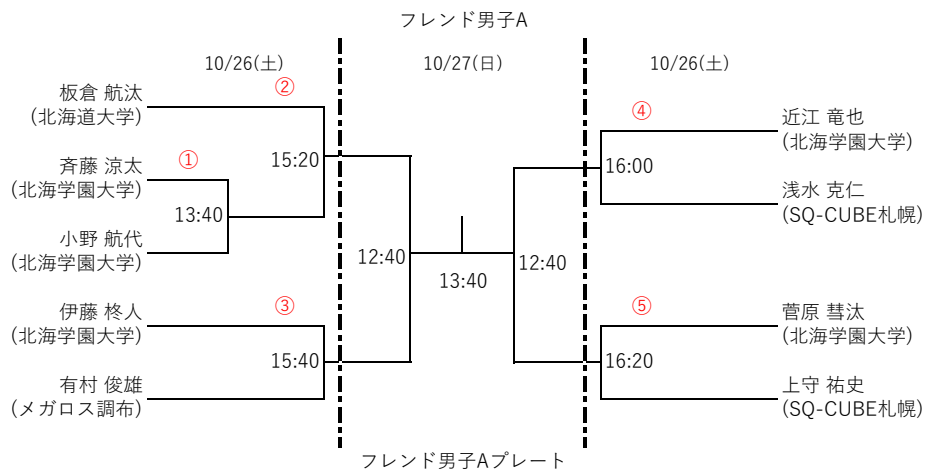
フレンド男子A

10/26(土)

10/27(日)

10/26(土)

板倉 航汰
(北海道大学)

②

斉藤 涼太
(北海学園大学)

①

15:20

13:40

小野 航代
(北海学園大学)

伊藤 柊人
(北海学園大学)

③

15:40

有村 俊雄
(メガロス調布)

12:40

13:40

12:40

④

近江 竜也
(北海学園大学)

16:00

浅水 克仁
(SQ-CUBE札幌)

⑤

菅原 彗汰
(北海学園大学)

16:20

上守 祐史
(SQ-CUBE札幌)

フレンド男子Aプレート